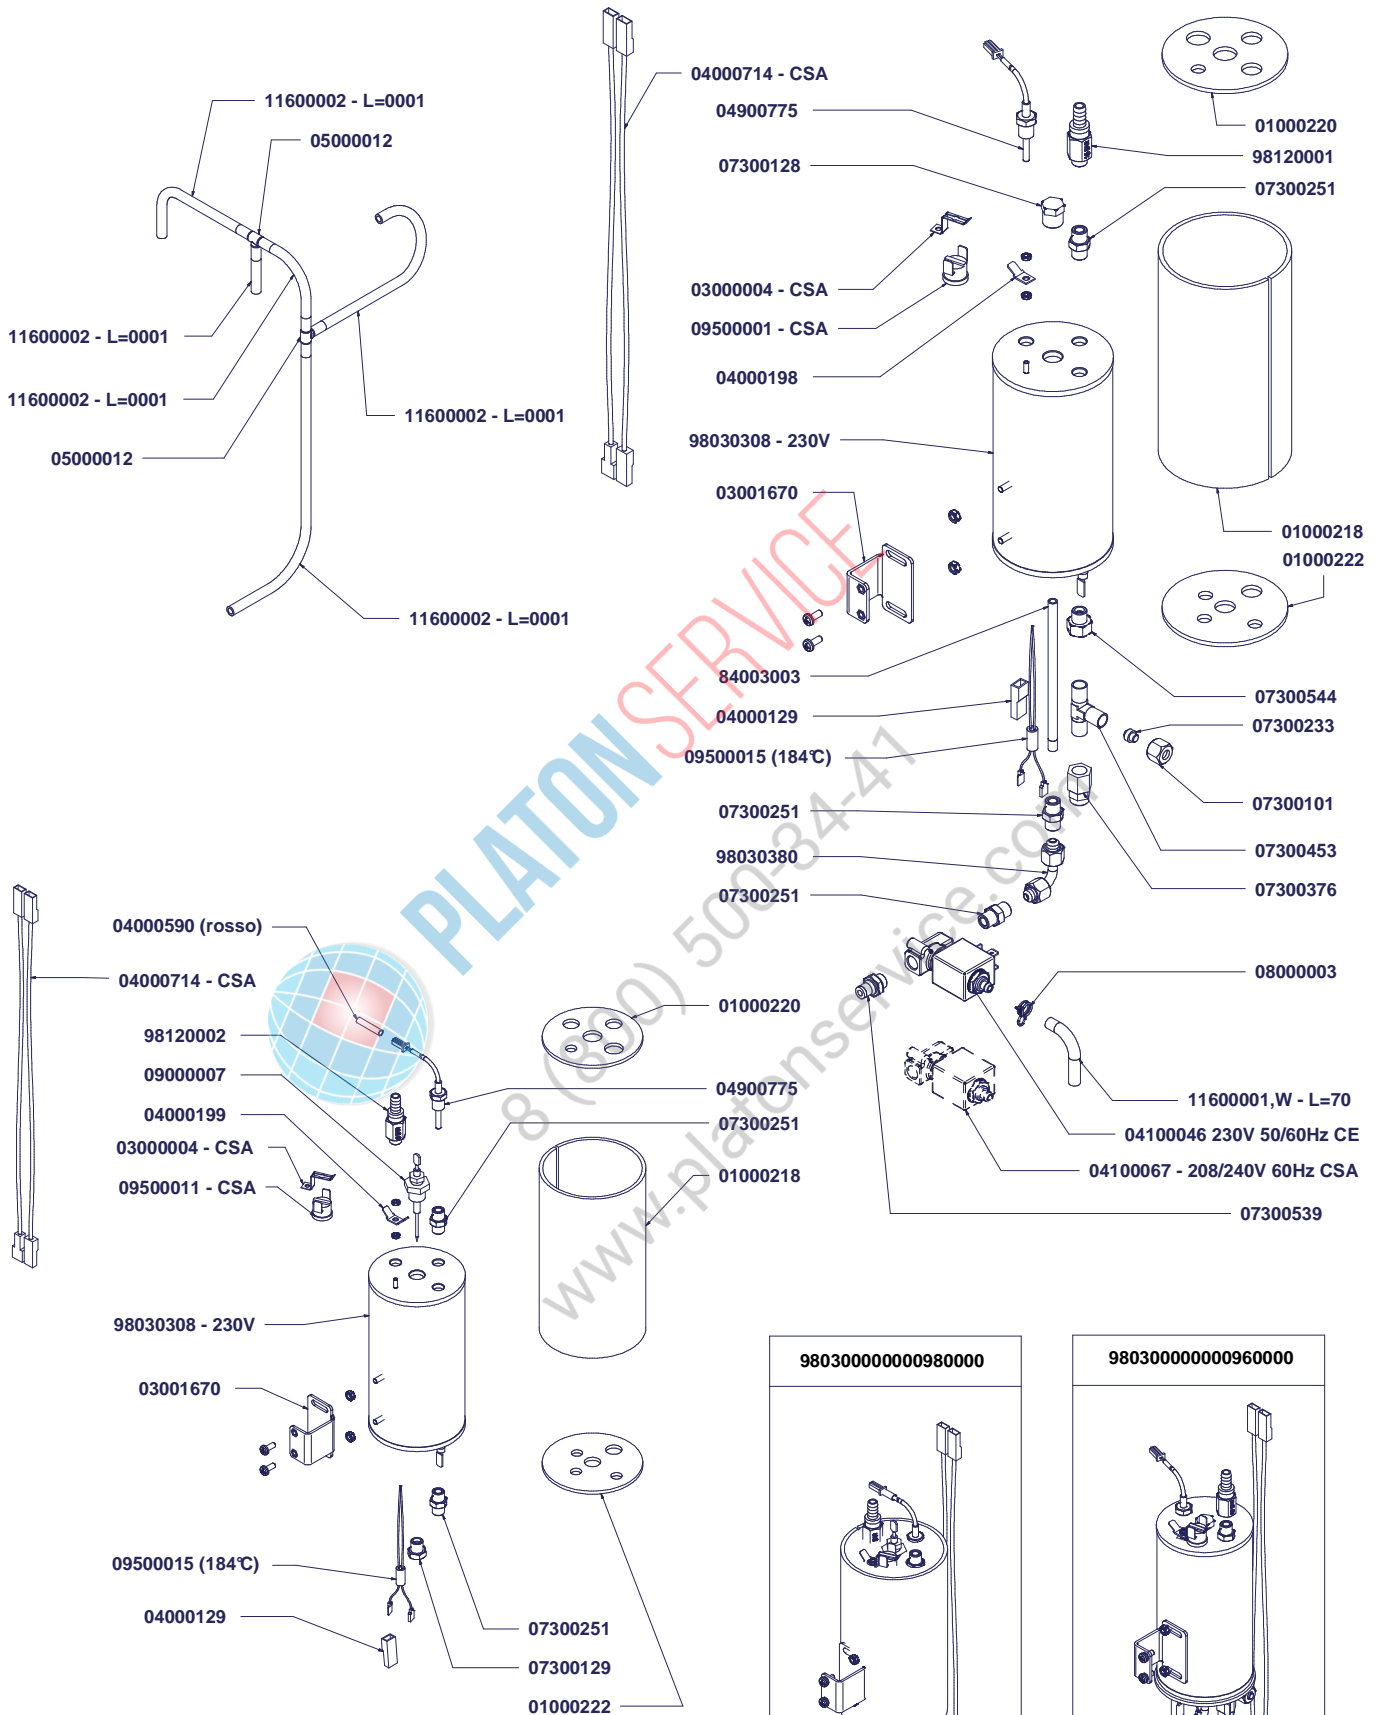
11600002 - L=0001
05000012
11600002 - L=0001
11600002 - L=0001
05000012
11600002 - L=0001
11600002 - L=0001
04000714 - CSA
04900775
07300128
03000004 - CSA
09500001 - CSA
04000198
98030308 - 230V
03001670
84003003
04000129
09500015 (184℃)
07300251
98030380
07300251
01000220
98120001
07300251
01000218
01000222
07300544
07300233
07300101
07300453
07300376
08000003
11600001,W - L=70
04100046 230V 50/60Hz CE
04100067 - 208/240V 60Hz CSA
07300539
04000590 (rosso)
04000714 - CSA
98120002
09000007
04000199
03000004 - CSA
09500011 - CSA
98030308 - 230V
03001670
09500015 (184℃)
04000129
01000220
04900775
07300251
01000218
07300251
07300129
01000222
980300000000980000
980300000000960000
PLATON SERVICE
8 (800) 500-34-41
www.platonservice.com